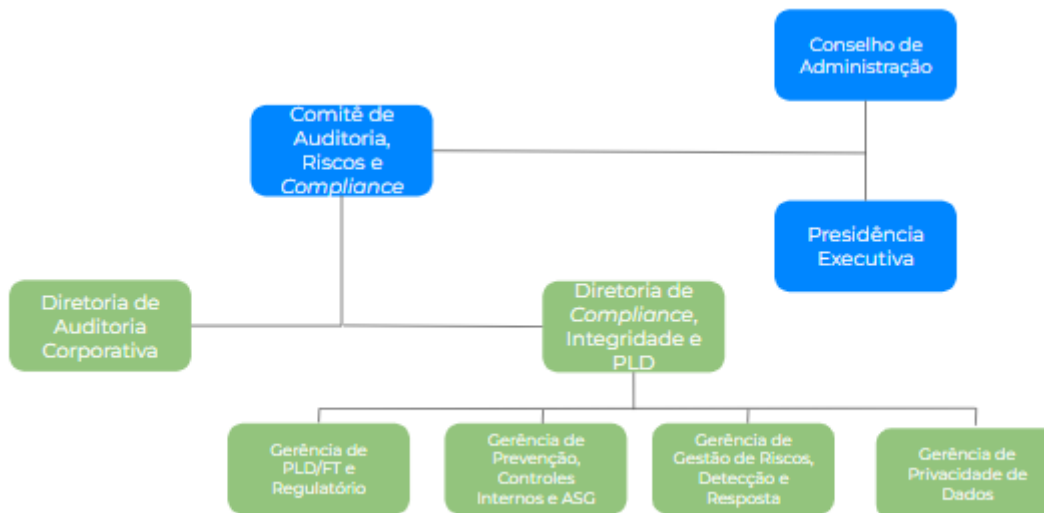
Conselho de Administração

Comitê de Auditoria, Riscos e *Compliance*

Presidência Executiva

Diretoria de Auditoria Corporativa

Diretoria de *Compliance*, Integridade e PLD

Gerência de PLD/FT e Regulatório

Gerência de Prevenção, Controles Internos e ASG

Gerência de Gestão de Riscos, Detecção e Resposta

Gerência de Privacidade de Dados